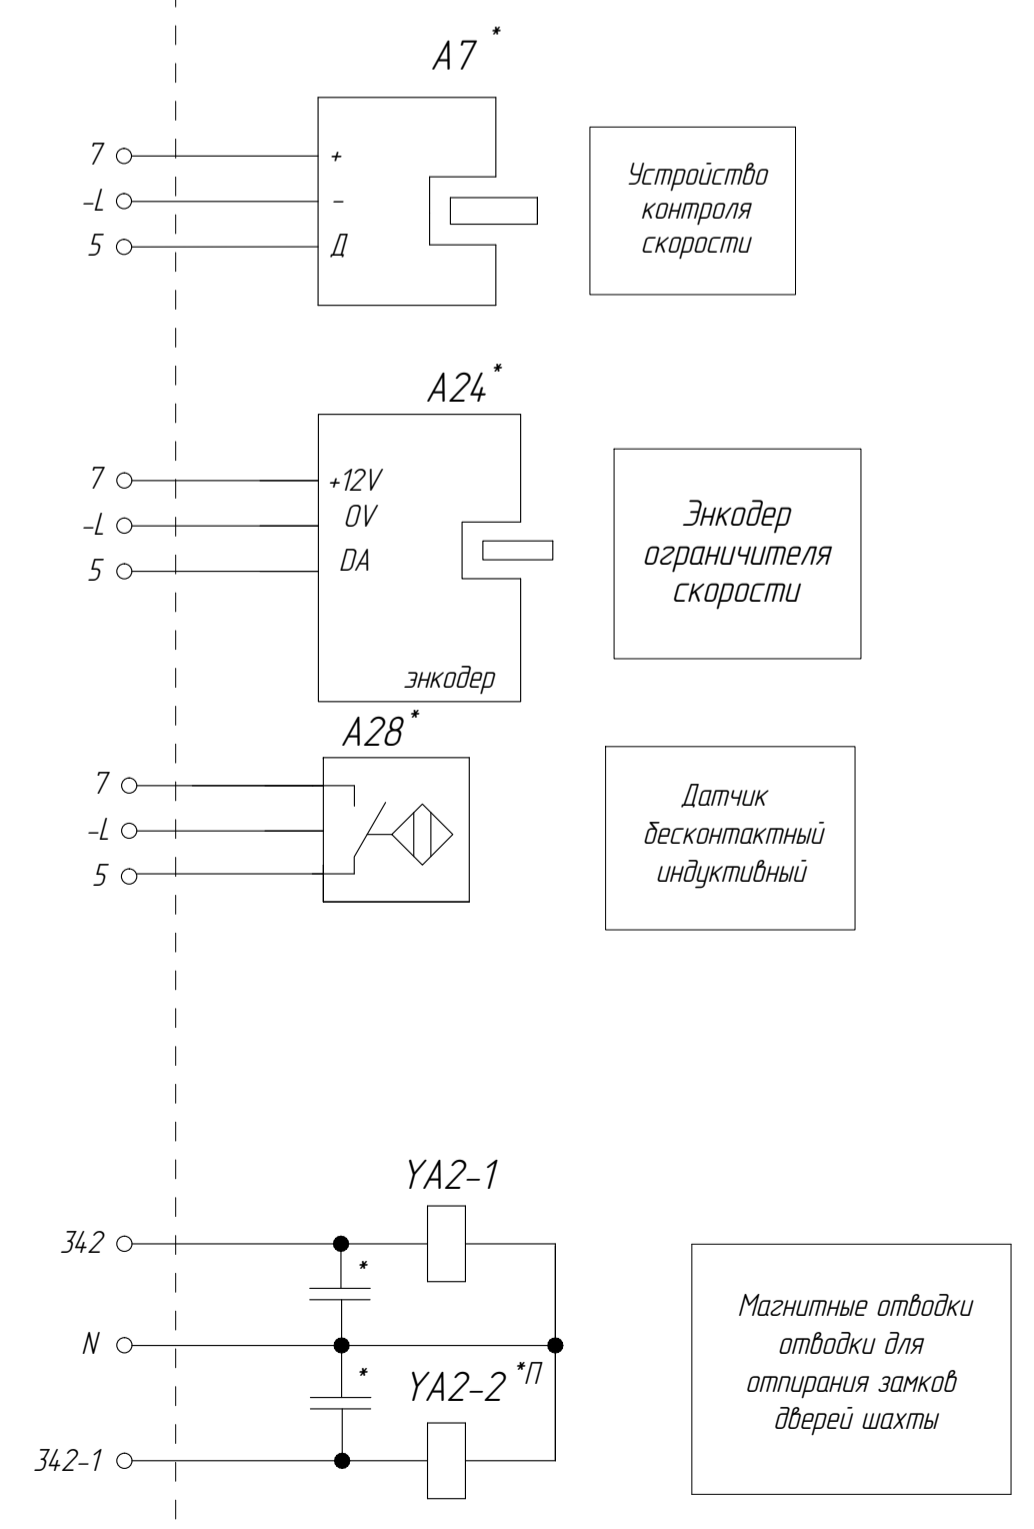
A7 *

7
-L
5

+
–
Д

Устройство контроля скорости

A24*

7
-L
5

+12V
0V
DA

энкодер

Энкодер ограничителя скорости

A28*

7
-L
5

Датчик бесконтактный индуктивный

YA2-1

342
N
342-1

*
*

YA2-2 *П

Магнитные отводки отводки для отпирания замков дверей шахты